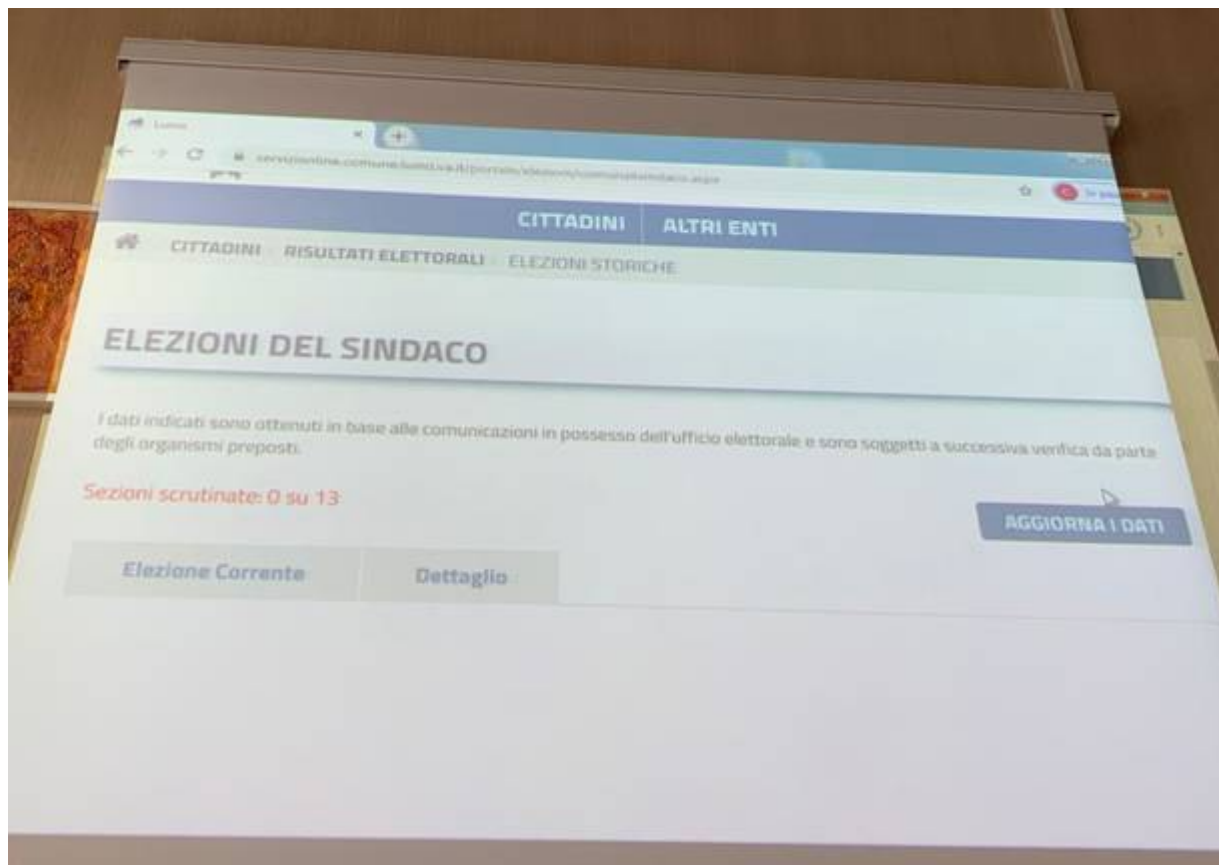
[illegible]

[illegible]

CITTADINI ALTRI ENTI

CITTADINI RISULTATI ELETTORALI ELEZIONI STORICHE

ELEZIONI DEL SINDACO

I dati indicati sono ottenuti in base alle comunicazioni in possesso dell'ufficio elettorale e sono soggetti a successiva verifica da parte degli organismi preposti.

Sezioni scrutinate: 0 su 13

AGGIORNA I DATI

Elezione Corrente

Dettaglio